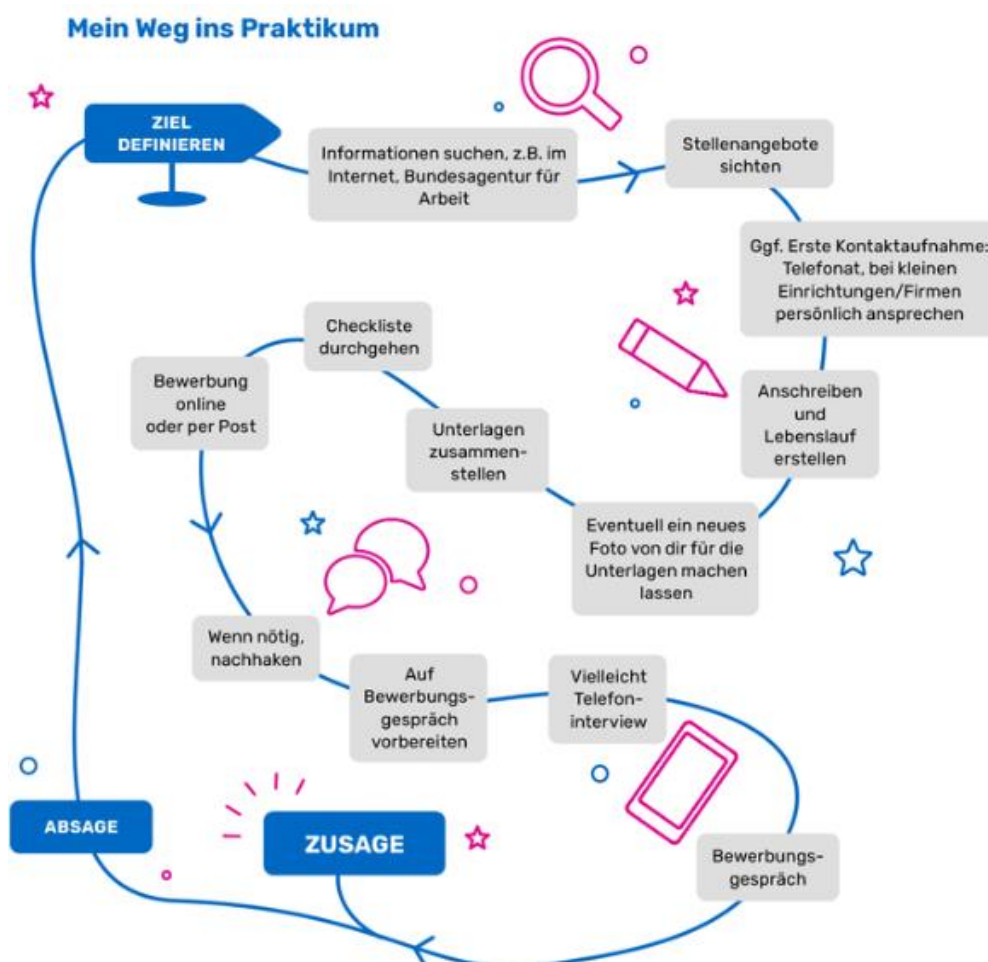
Mein Weg ins Praktikum

ZIEL DEFINIEREN

Informationen suchen, z.B. im Internet, Bundesagentur für Arbeit

Stellenangebote sichten

Ggf. Erste Kontaktaufnahme: Telefonat, bei kleinen Einrichtungen/Firmen persönlich ansprechen

Anschreiben und Lebenslauf erstellen

Eventuell ein neues Foto von dir für die Unterlagen machen lassen

Unterlagen zusammenstellen

Checkliste durchgehen

Bewerbung online oder per Post

Wenn nötig, nachhaken

Auf Bewerbungsgespräch vorbereiten

Vielleicht Telefoninterview

Bewerbungsgespräch

ZUSAGE

ABSAGE